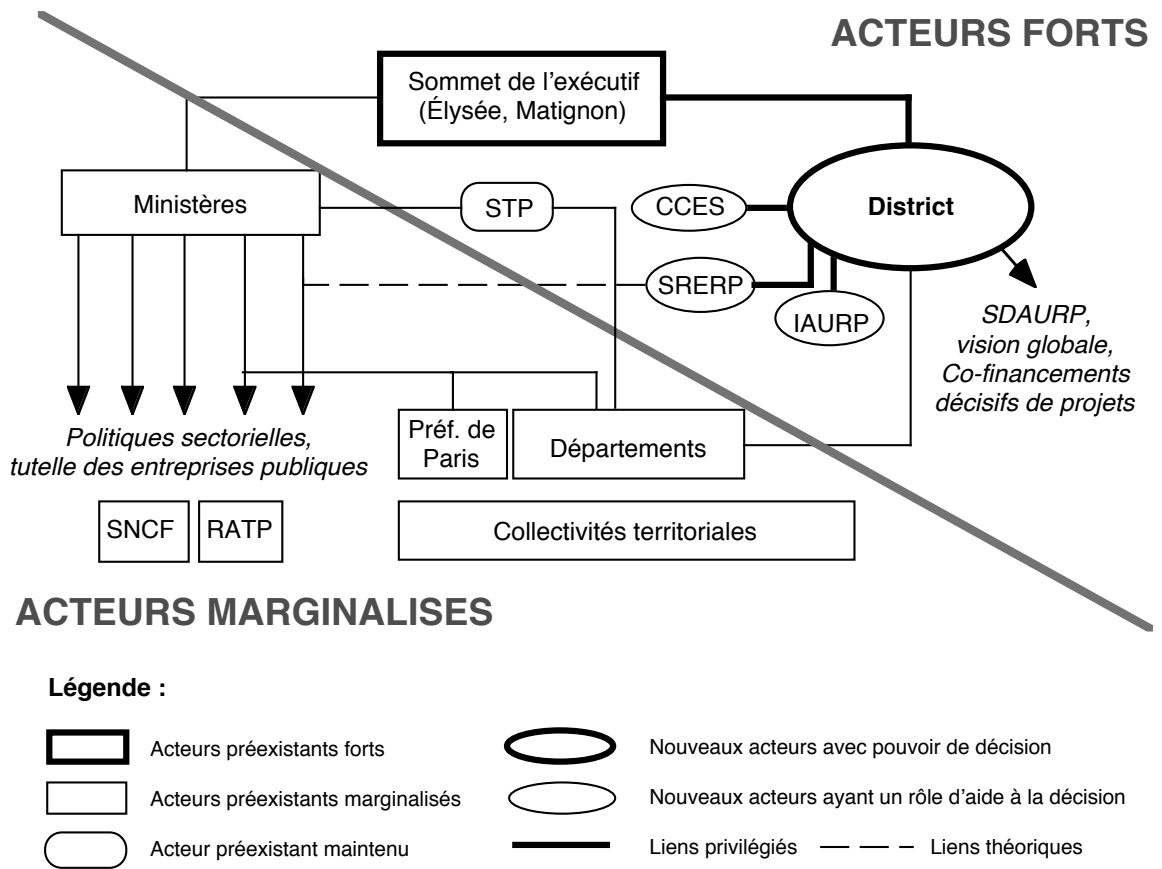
ACTEURS FORTS

Sommet de l'exécutif (Élysée, Matignon)

Ministères

STP

CCES

District

SRERP

IAURP

SDAURP, vision globale, Co-financements décisifs de projets

Politiques sectorielles, tutelle des entreprises publiques

Préf. de Paris

Départements

SNCF

RATP

Collectivités territoriales

ACTEURS MARGINALISES

Légende :

Acteurs préexistants forts

Acteurs préexistants marginalisés

Acteur préexistant maintenu

Nouveaux acteurs avec pouvoir de décision

Nouveaux acteurs ayant un rôle d'aide à la décision

Liens privilégiés

Liens théoriques